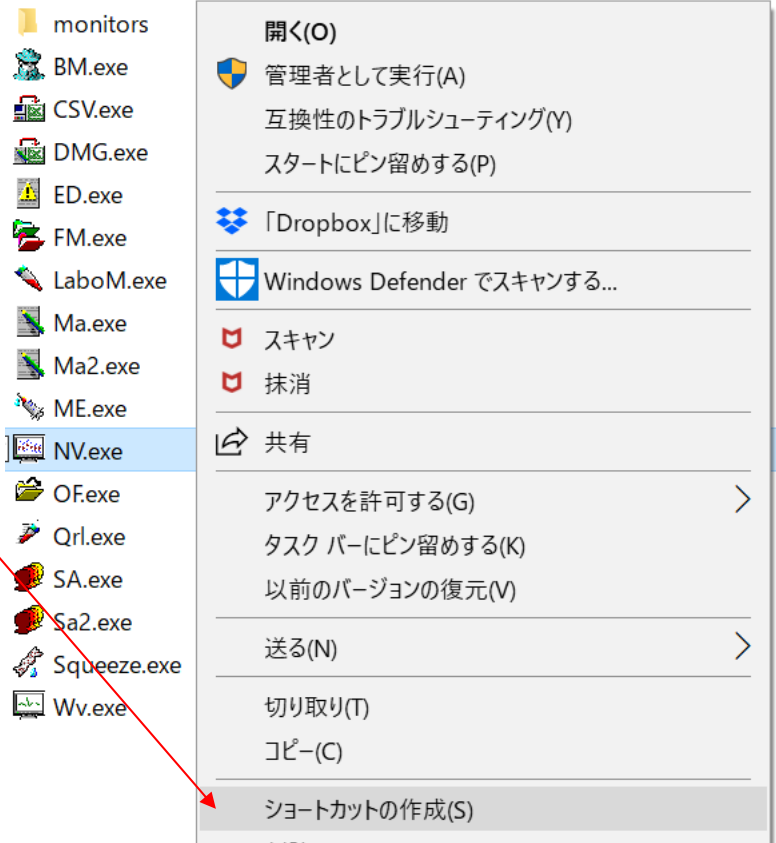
monitors
BM.exe
CSV.exe
DMG.exe
ED.exe
FM.exe
LaboM.exe
Ma.exe
Ma2.exe
ME.exe
NV.exe
OF.exe
Qrl.exe
SA.exe
Sa2.exe
Squeeze.exe
Wv.exe

開く(O)
管理者として実行(A)
互換性のトラブルシューティング(Y)
スタートにピン留めする(P)
「Dropbox」に移動
Windows Defender でスキャンする...
スキャン
抹消
共有
アクセスを許可する(G)
タスク バーにピン留めする(K)
以前のバージョンの復元(V)
送る(N)
切り取り(T)
コピー(C)
ショートカットの作成(S)